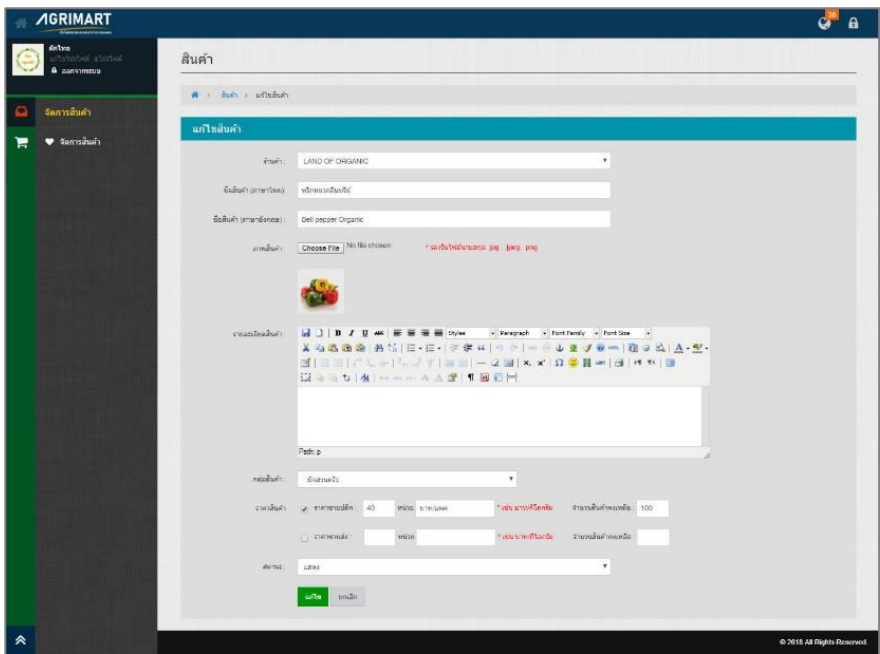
AGRIMART

สินค้า

จัดการสินค้า

จัดการสินค้า

สินค้า > แก้ไขสินค้า

แก้ไขสินค้า

ร้านค้า : LAND OF ORGANIC

ชื่อสินค้า (ภาษาไทย) : พริกหวานอินทรีย์

ชื่อสินค้า (ภาษาอังกฤษ) : Bell pepper Organic

ภาพสินค้า : Choose File No file chosen * รองรับไฟล์นามสกุล .jpg .jpeg .png

รายละเอียดสินค้า : Styles Paragraph Font Family Font Size

Path: p

หมวดสินค้า : ผักสวนครัว

ราคาสินค้า : ราคาขายปลีก : 40 หน่วย บาท/แพค * เช่น บาท/กิโลกรัม จำนวนสินค้าคงเหลือ : 100

ราคาขายส่ง : หน่วย * เช่น บาท/กิโลกรัม จำนวนสินค้าคงเหลือ :

สถานะ : แสดง

แก้ไข ยกเลิก

© 2018 All Rights Reserved